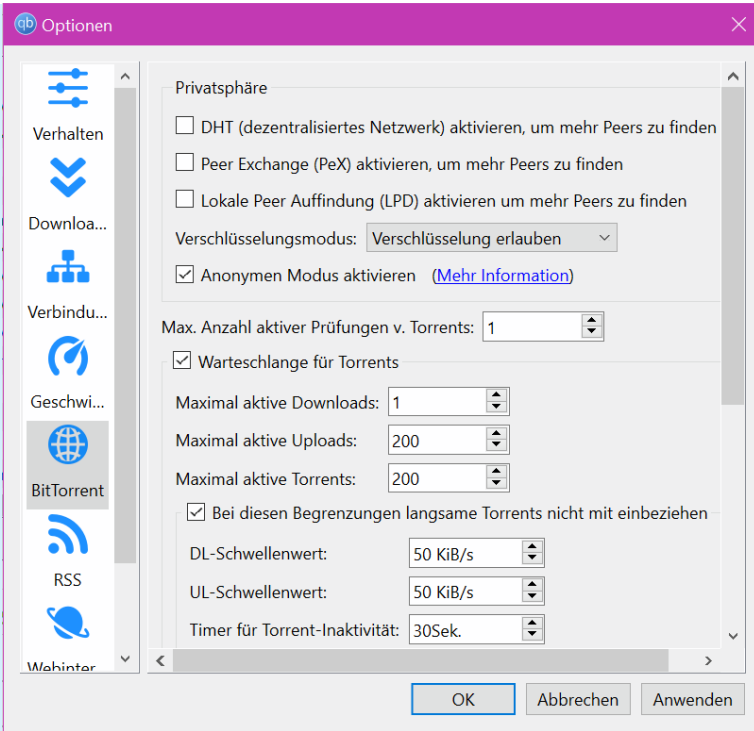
qb Optionen

Verhalten

Downloa...

Verbindu...

Geschwi...

BitTorrent

RSS

Webinter

Privatsphäre

DHT (dezentralisiertes Netzwerk) aktivieren, um mehr Peers zu finden

Peer Exchange (PeX) aktivieren, um mehr Peers zu finden

Lokale Peer Auffindung (LPD) aktivieren um mehr Peers zu finden

Verschlüsselungsmodus: Verschlüsselung erlauben

Anonymen Modus aktivieren (Mehr Information)

Max. Anzahl aktiver Prüfungen v. Torrents: 1

Warteschlange für Torrents

Maximal aktive Downloads: 1

Maximal aktive Uploads: 200

Maximal aktive Torrents: 200

Bei diesen Begrenzungen langsame Torrents nicht mit einbeziehen

DL-Schwellenwert: 50 KiB/s

UL-Schwellenwert: 50 KiB/s

Timer für Torrent-Inaktivität: 30Sek.

OK Abbrechen Anwenden